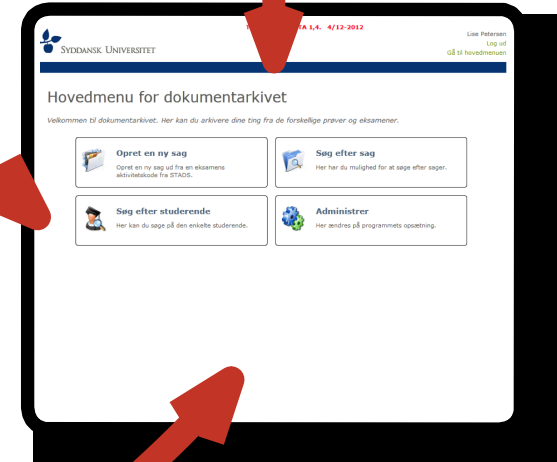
SYDDANSK UNIVERSITET

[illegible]A 1,4. 4/12-2012

Lise Petersen
Log ud
Gå til hovedmenuen

Hovedmenu for dokumentarkivet

Velkommen til dokumentarkivet. Her kan du arkivere dine ting fra de forskellige prøver og eksamener.

Opret en ny sag
Opret en ny sag ud fra en eksamens aktivitetskode fra STADS.

Søg efter sag
Her har du mulighed for at søge efter sager.

Søg efter studerende
Her kan du søge på den enkelte studerende.

Administrer
Her ændres på programmets opsætning.